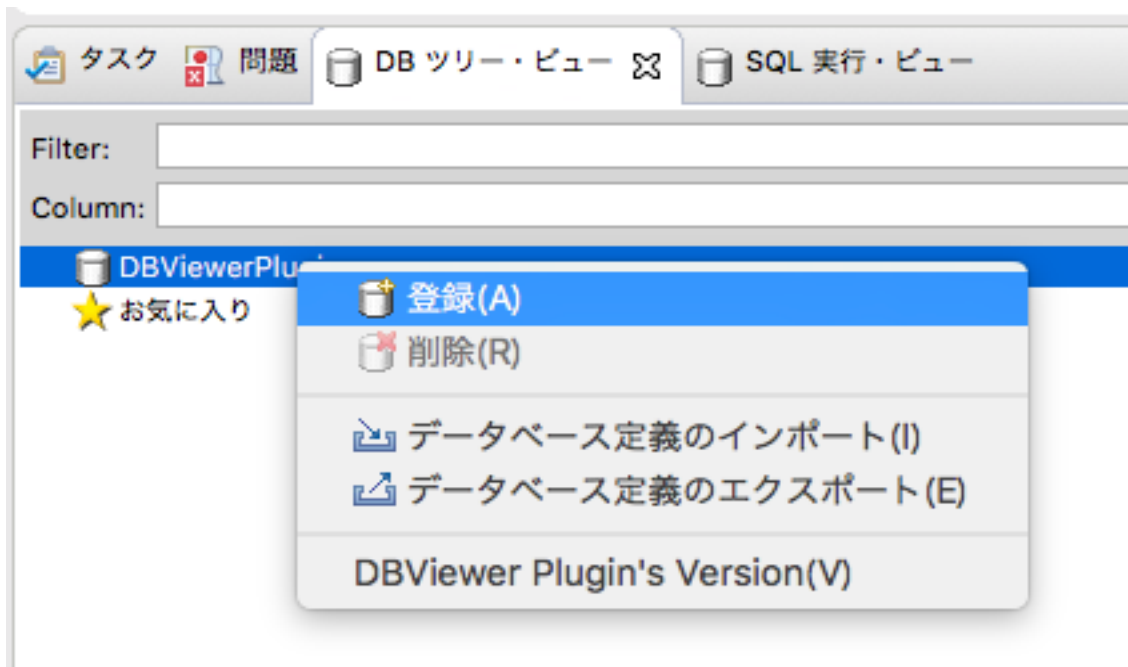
タスク 問題 DB ツリー・ビュー SQL 実行・ビュー

Filter:

Column:

DBViewerPlu

お気に入り

登録(A)

削除(R)

データベース定義のインポート(I)

データベース定義のエクスポート(E)

DBViewer Plugin's Version(V)